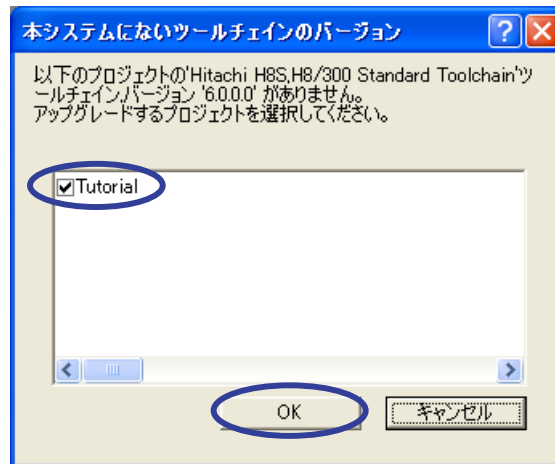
本システムにないツールチェインのバージョン

以下のプロジェクトの'Hitachi H8S,H8/300 Standard Toolchain'ツールチェイン,バージョン '6.0.0.0' がありません。
アップグレードするプロジェクトを選択してください。

Tutorial

OK

キャンセル